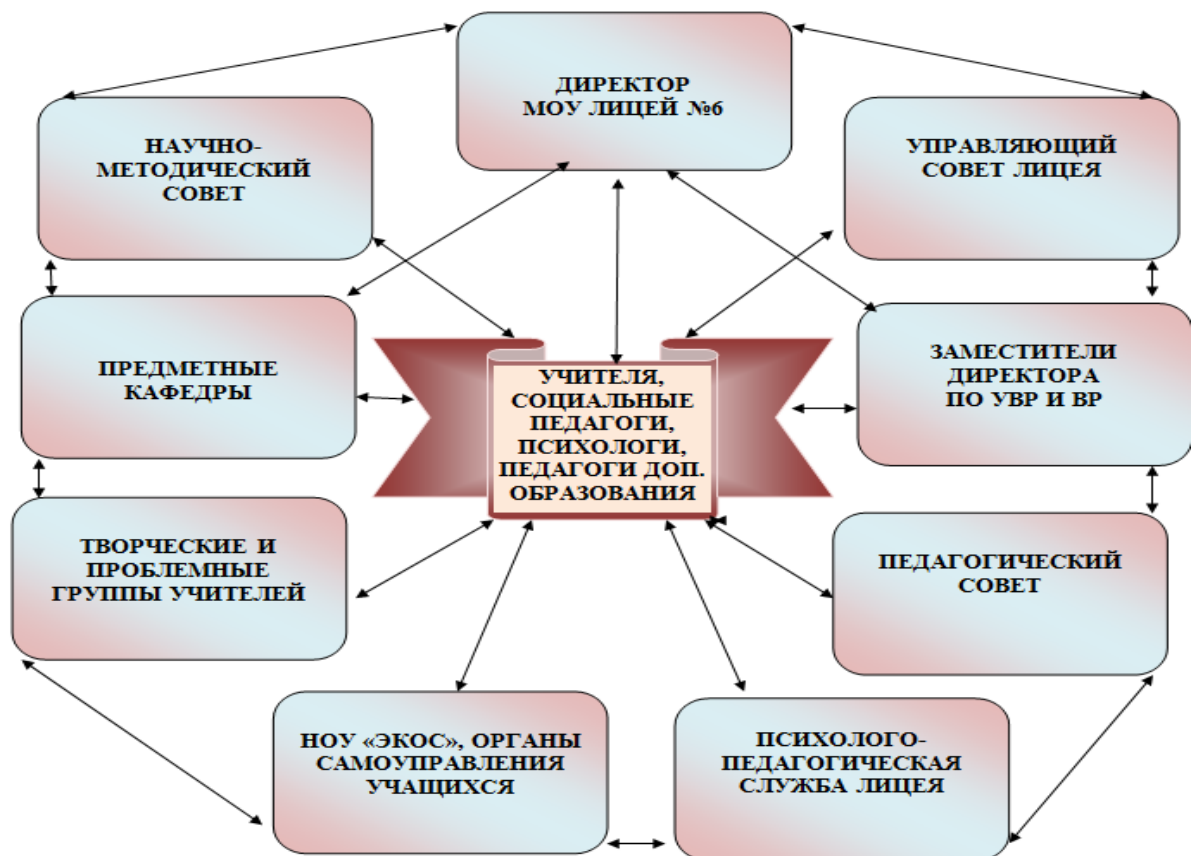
ДИРЕКТОР МОУ ЛИЦЕЙ №6

НАУЧНО-МЕТОДИЧЕСКИЙ СОВЕТ

УПРАВЛЯЮЩИЙ СОВЕТ ЛИЦЕЯ

ПРЕДМЕТНЫЕ КАФЕДРЫ

УЧИТЕЛЯ, СОЦИАЛЬНЫЕ ПЕДАГОГИ, ПСИХОЛОГИ, ПЕДАГОГИ ДОП. ОБРАЗОВАНИЯ

ЗАМЕСТИТЕЛИ ДИРЕКТОРА ПО УВР И ВР

ТВОРЧЕСКИЕ И ПРОБЛЕМНЫЕ ГРУППЫ УЧИТЕЛЕЙ

ПЕДАГОГИЧЕСКИЙ СОВЕТ

НОУ «ЭКОС», ОРГАНЫ САМОУПРАВЛЕНИЯ УЧАЩИХСЯ

ПСИХОЛОГО-ПЕДАГОГИЧЕСКАЯ СЛУЖБА ЛИЦЕЯ